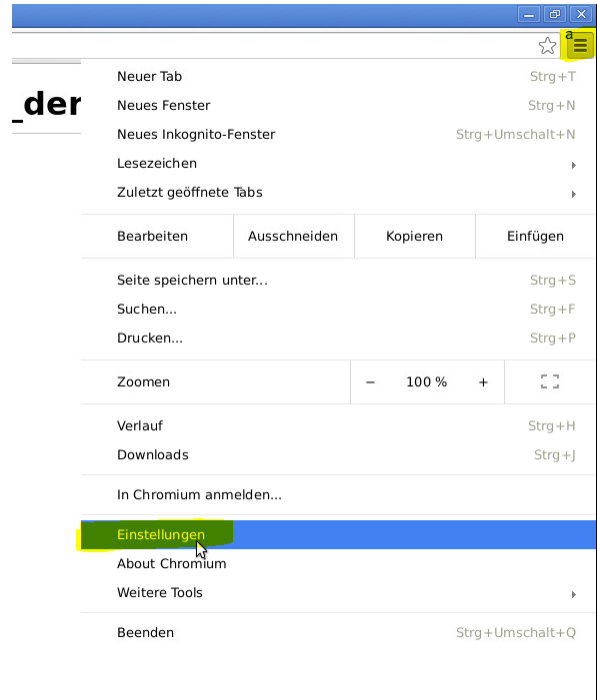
a

_der

Neuer Tab Strg+T
Neues Fenster Strg+N
Neues Inkognito-Fenster Strg+Umschalt+N
Lesezeichen
Zuletzt geöffnete Tabs

| Bearbeiten | Ausschneiden | Kopieren | Einfügen |
|---|---|---|---|

Seite speichern unter... Strg+S
Suchen... Strg+F
Drucken... Strg+P

| Zoomen | – | 100 % | + |
|---|---|---|---|

Verlauf Strg+H
Downloads Strg+J

In Chromium anmelden...

Einstellungen
About Chromium
Weitere Tools

Beenden Strg+Umschalt+Q